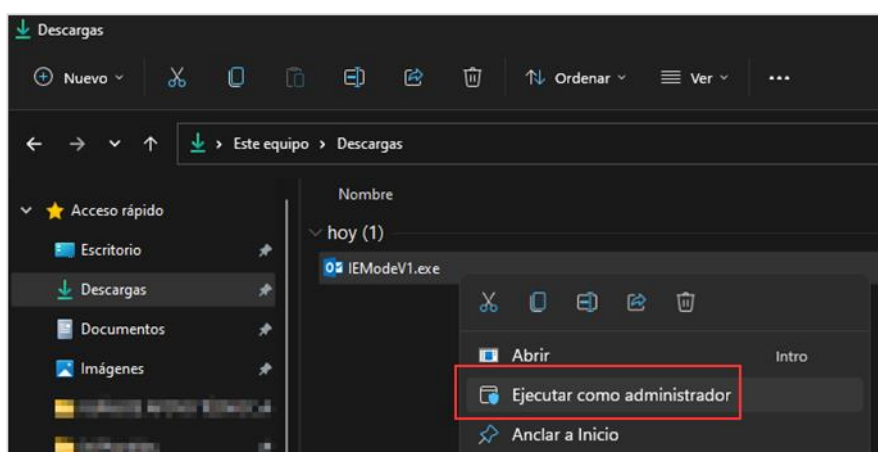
Descargas

Nuevo Ordenar Ver •••

Este equipo › Descargas

Acceso rápido
Escritorio
Descargas
Documentos
Imágenes
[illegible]
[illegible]

Nombre
hoy (1)
IEModeV1.exe

Abrir Intro
Ejecutar como administrador
Anclar a Inicio